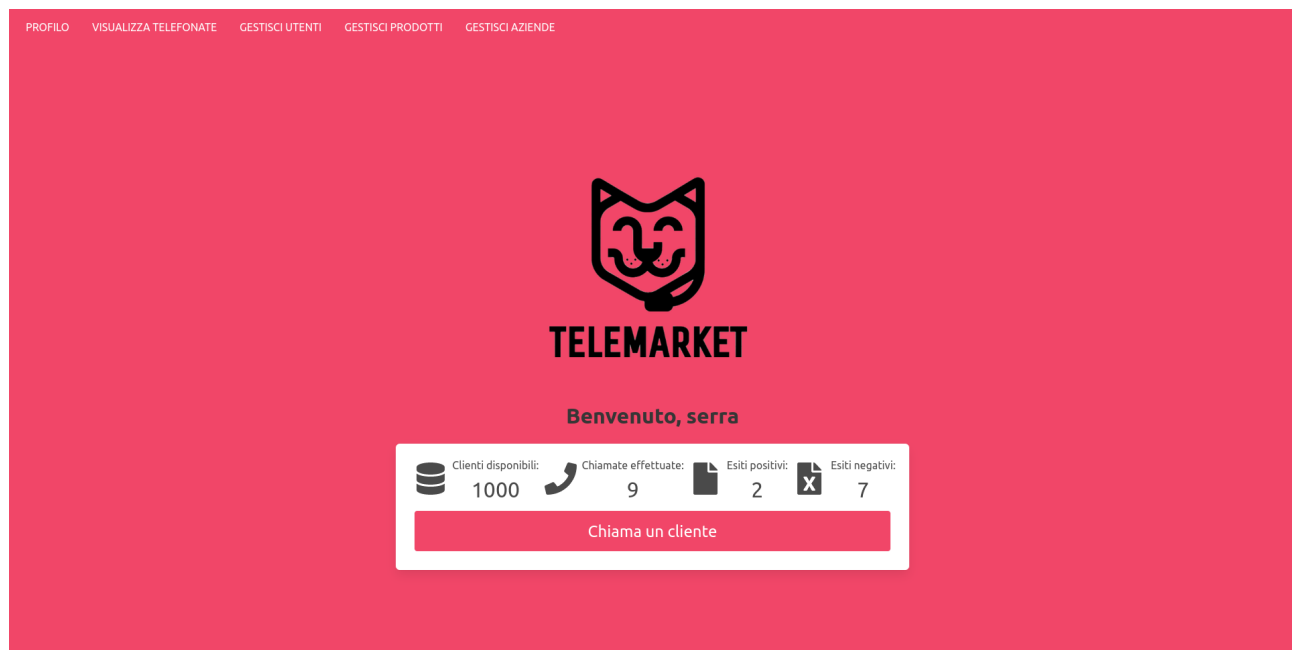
PROFILO VISUALIZZA TELEFONATE GESTISCI UTENTI GESTISCI PRODOTTI GESTISCI AZIENDE

TELEMARKET

Benvenuto, serra

Clienti disponibili:
1000

Chiamate effettuate:
9

Esiti positivi:
2

Esiti negativi:
7

Chiama un cliente